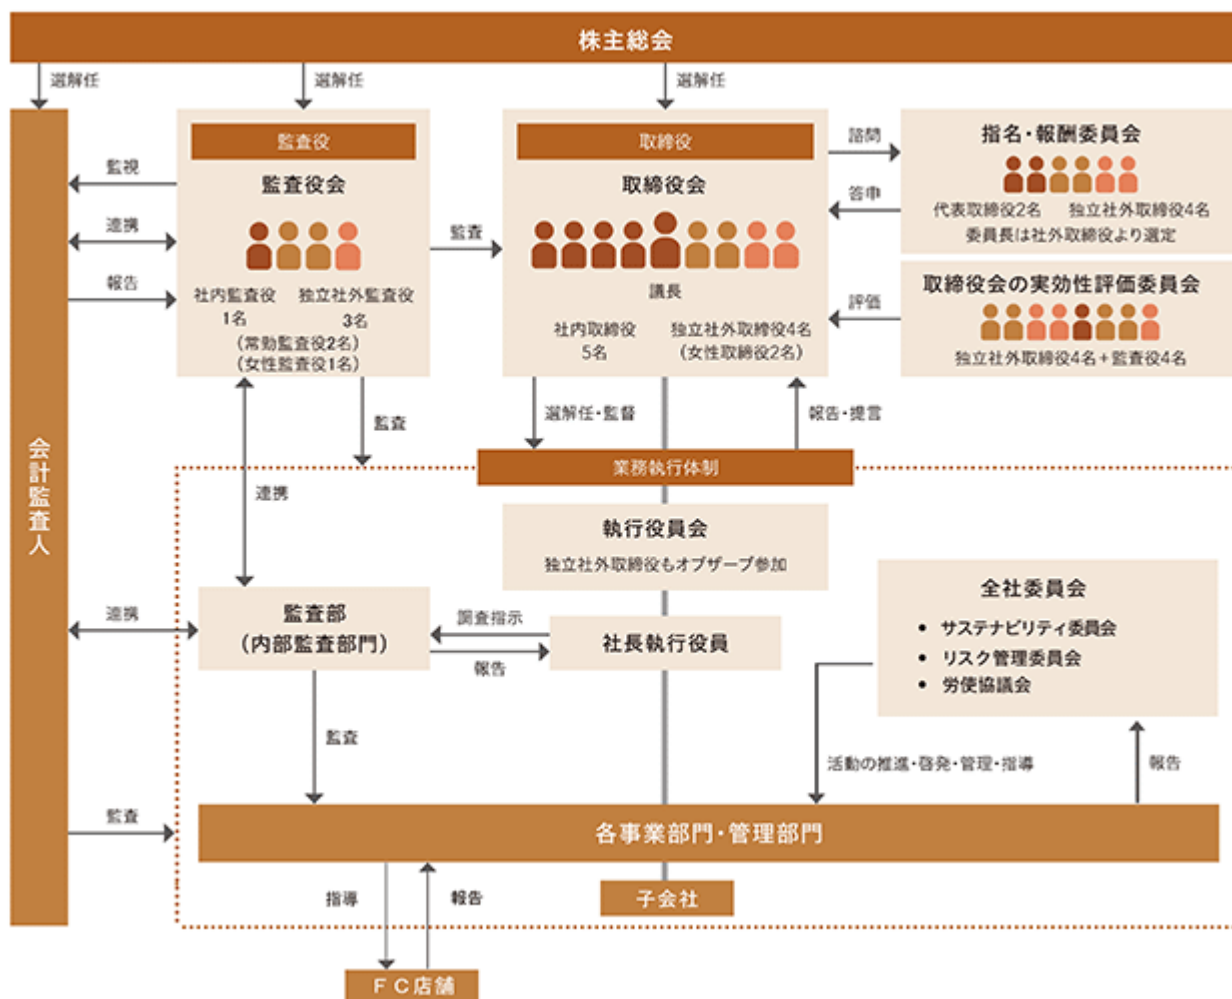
株主総会

選解任

選解任

選解任

会計監査人

監視

連携

報告

監査役

監査役会

社内監査役 1名

独立社外監査役 3名

（常勤監査役2名）
（女性監査役1名）

監査

取締役

取締役会

議長

社内取締役 5名

独立社外取締役4名
（女性取締役2名）

諮問

答申

指名・報酬委員会

代表取締役2名　独立社外取締役4名
委員長は社外取締役より選定

評価

取締役会の実効性評価委員会

独立社外取締役4名＋監査役4名

監査

選解任・監督

報告・提言

業務執行体制

連携

執行役員会

独立社外取締役もオブザーブ参加

全社委員会

• サステナビリティ委員会
• リスク管理委員会
• 労使協議会

連携

監査部
（内部監査部門）

調査指示

報告

社長執行役員

監査

活動の推進・啓発・管理・指導

報告

監査

各事業部門・管理部門

指導

報告

子会社

ＦＣ店舗